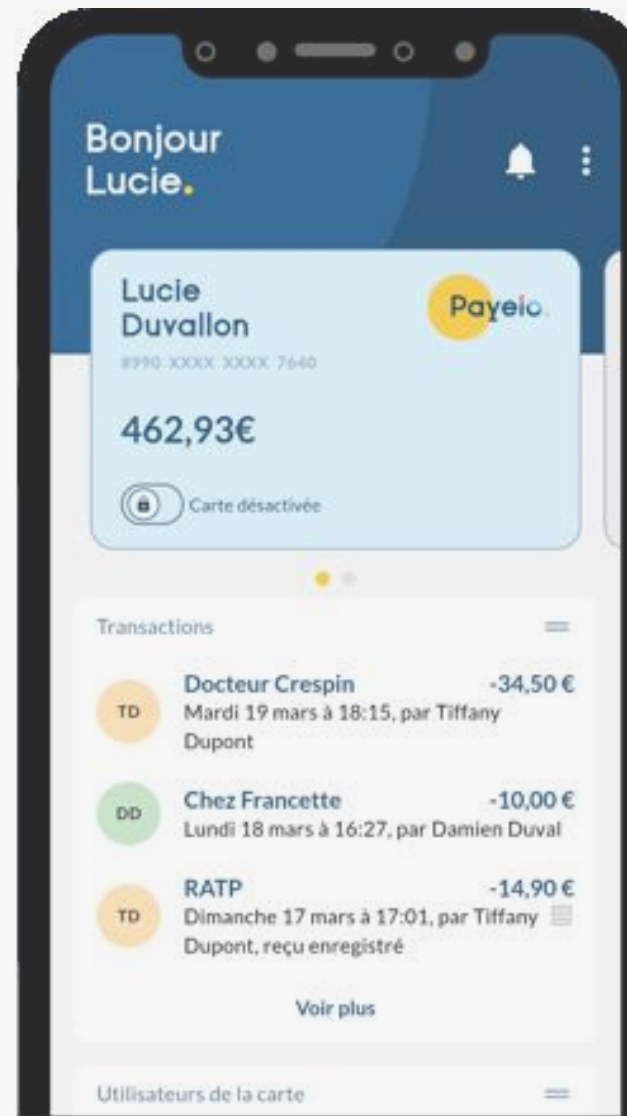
Bonjour
Lucie.

Lucie
Duvallon

Payeio.

8990 XXXX XXXX 7640

462,93€

Carte désactivée

Transactions

TD
Docteur Crespin
-34,50 €
Mardi 19 mars à 18:15, par Tiffany Dupont

DD
Chez Francette
-10,00 €
Lundi 18 mars à 16:27, par Damien Duval

TD
RATP
-14,90 €
Dimanche 17 mars à 17:01, par Tiffany Dupont, reçu enregistré

Voir plus

Utilisateurs de la carte